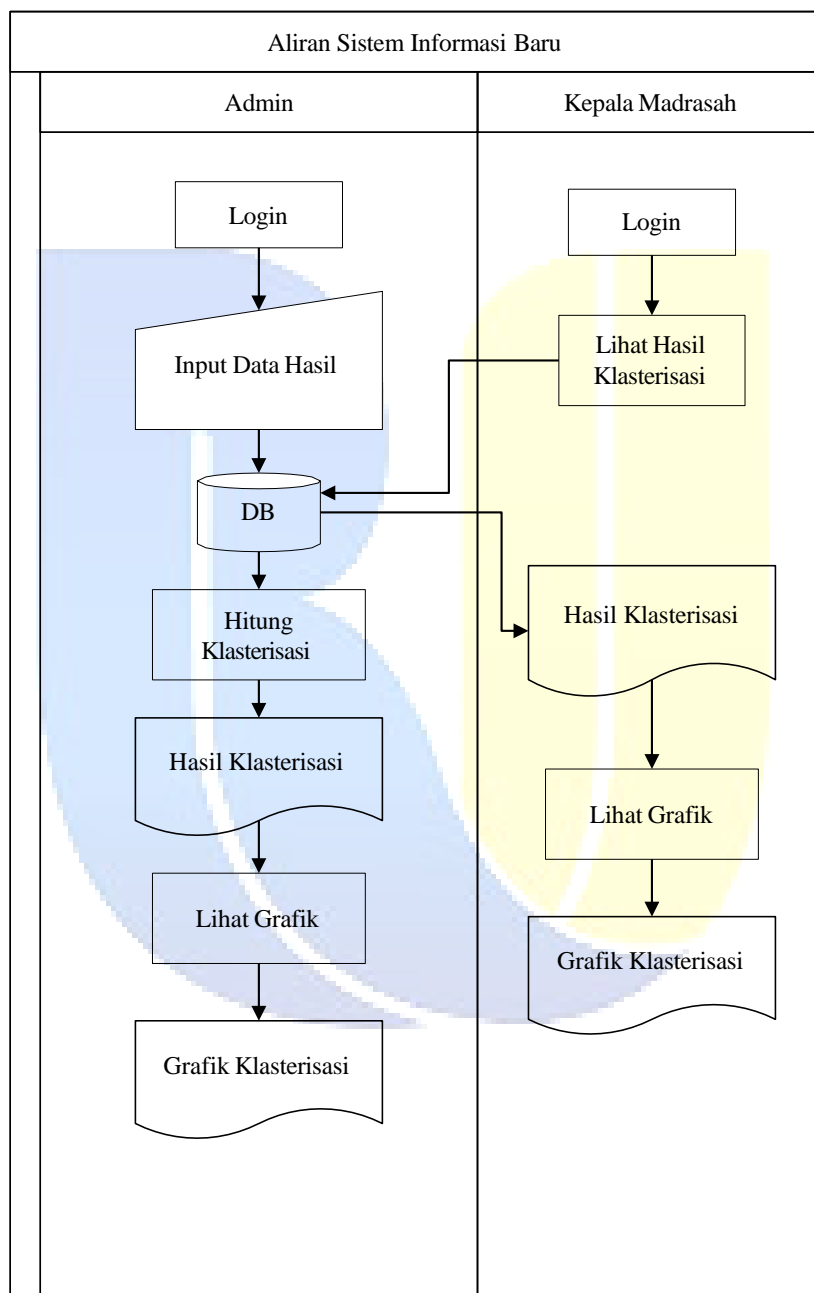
Aliran Sistem Informasi Baru

Admin

Kepala Madrasah

Login

Input Data Hasil

DB

Hitung Klasterisasi

Hasil Klasterisasi

Lihat Grafik

Grafik Klasterisasi

Login

Lihat Hasil Klasterisasi

Hasil Klasterisasi

Lihat Grafik

Grafik Klasterisasi